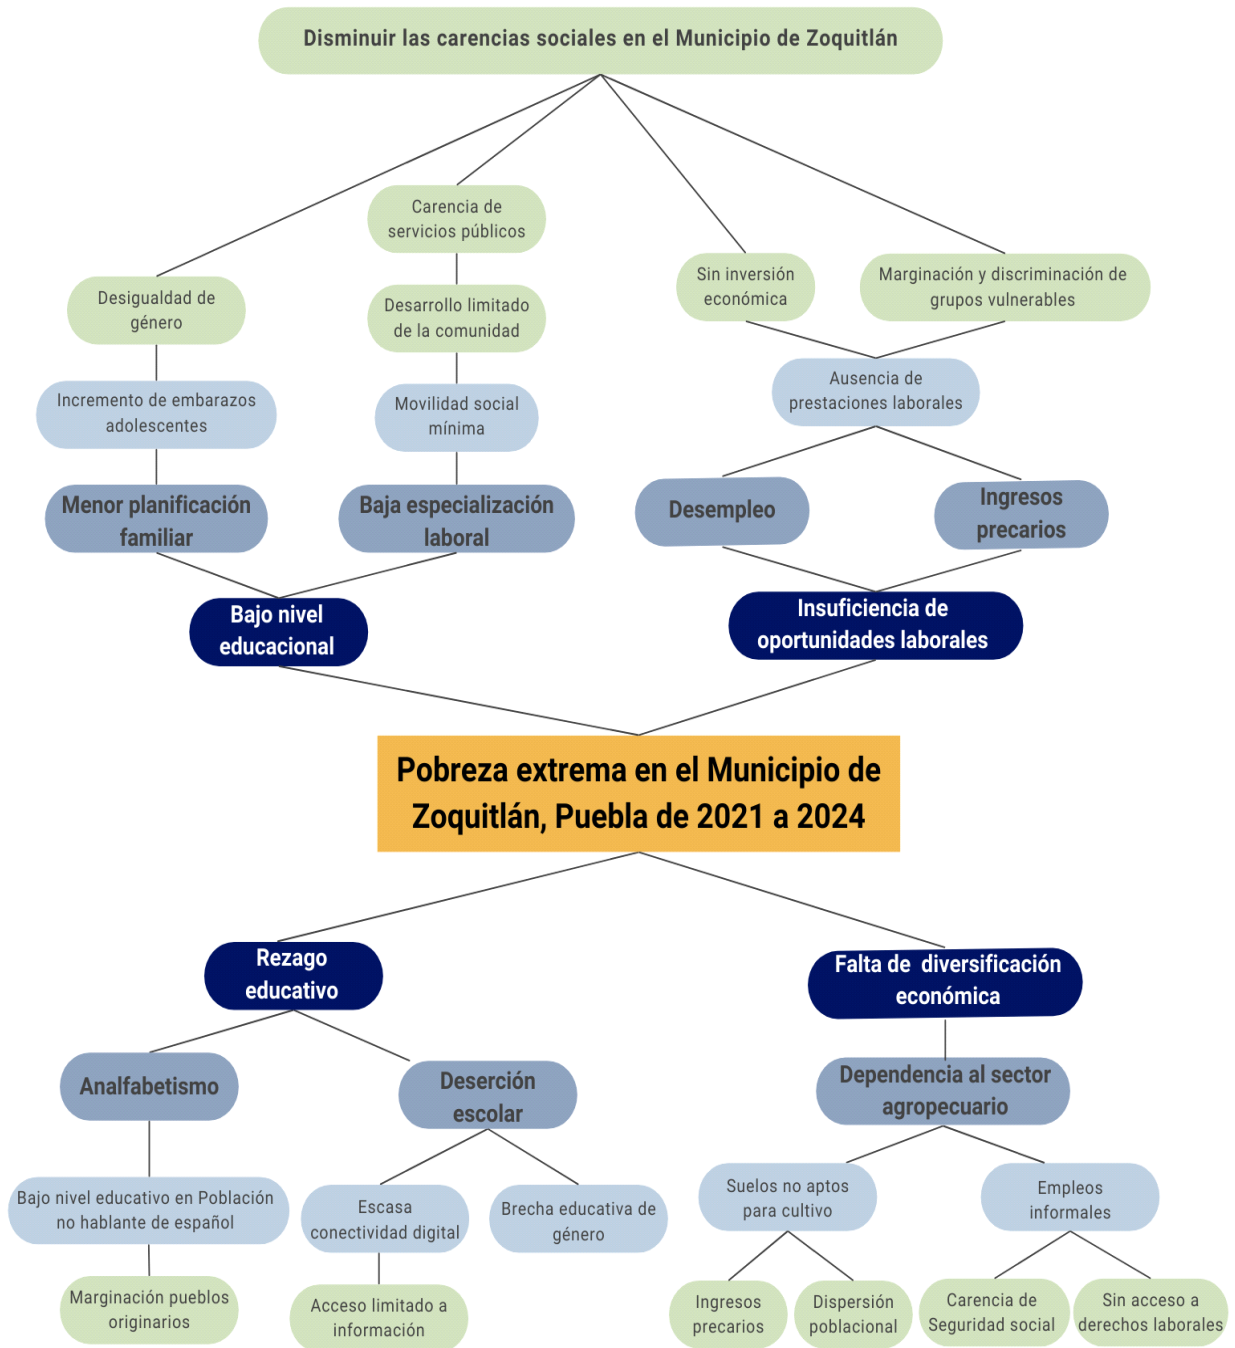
Disminuir las carencias sociales en el Municipio de Zoquitlán

Desigualdad de género

Carencia de servicios públicos

Sin inversión económica

Marginación y discriminación de grupos vulnerables

Incremento de embarazos adolescentes

Desarrollo limitado de la comunidad

Movilidad social mínima

Ausencia de prestaciones laborales

Menor planificación familiar

Baja especialización laboral

Desempleo

Ingresos precarios

Bajo nivel educacional

Insuficiencia de oportunidades laborales

Pobreza extrema en el Municipio de Zoquitlán, Puebla de 2021 a 2024

Rezago educativo

Falta de diversificación económica

Analfabetismo

Deserción escolar

Dependencia al sector agropecuario

Bajo nivel educativo en Población no hablante de español

Escasa conectividad digital

Brecha educativa de género

Suelos no aptos para cultivo

Empleos informales

Marginación pueblos originarios

Acceso limitado a información

Ingresos precarios

Dispersión poblacional

Carencia de Seguridad social

Sin acceso a derechos laborales